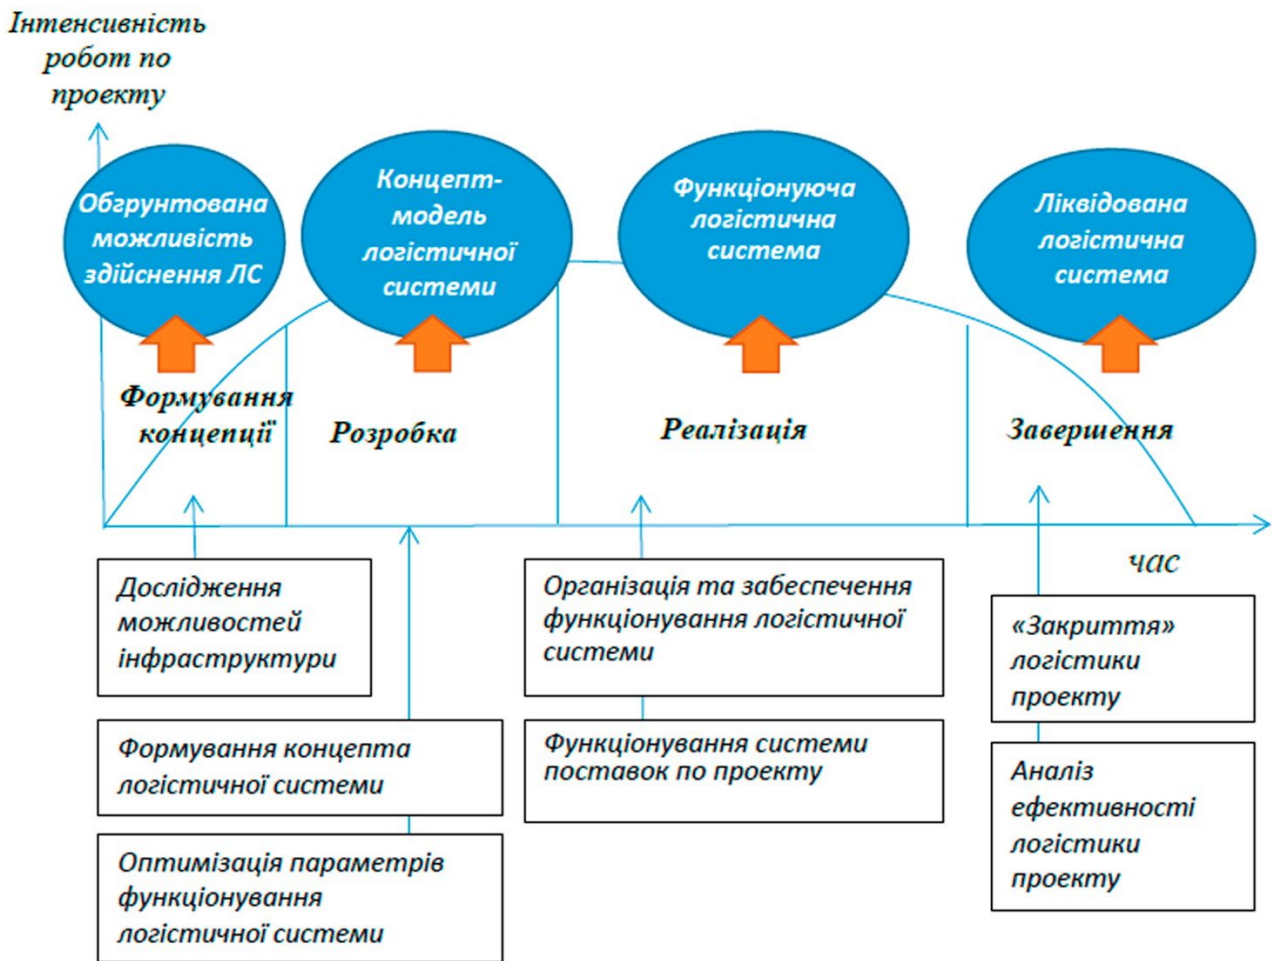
Інтенсивність робот по проекту

Обґрунтована можливість здійснення ЛС

Концепт-модель логістичної системи

Функціонуюча логістична система

Ліквідована логістична система

Формування концепції

Розробка

Реалізація

Завершення

час

Дослідження можливостей інфраструктури

Формування концепта логістичної системи

Оптимізація параметрів функціонування логістичної системи

Організація та забезпечення функціонування логістичної системи

Функціонування системи поставок по проекту

«Закриття» логістики проекту

Аналіз ефективності логістики проекту